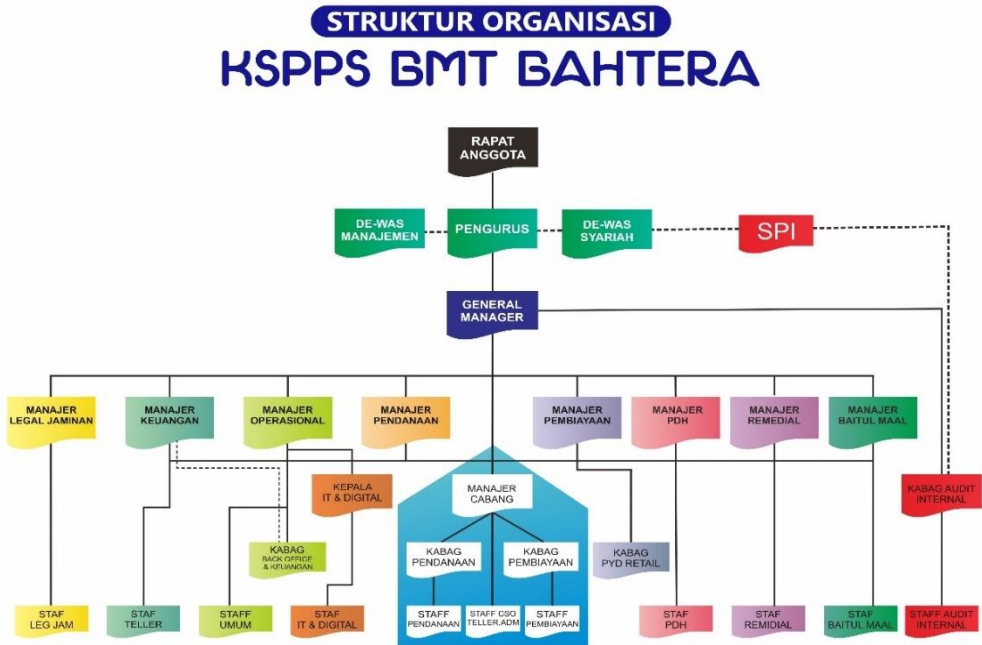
STRUKTUR ORGANISASI
KSPPS BMT BAHTERA

RAPAT ANGGOTA

DE-WAS MANAJEMEN

PENGURUS

DE-WAS SYARIAH

SPI

GENERAL MANAGER

MANAJER LEGAL JAMINAN

MANAJER KEUANGAN

MANAJER OPERASIONAL

MANAJER PENDANAAN

MANAJER PEMBIAYAAN

MANAJER PDH

MANAJER REMEDIAL

MANAJER BAITUL MAAL

KEPALA IT & DIGITAL

MANAJER CABANG

KABAG AUDIT INTERNAL

KABAG BACK OFFICE & KEUANGAN

KABAG PENDANAAN

KABAG PEMBIAYAAN

KABAG PYD RETAIL

STAF LEG JAM

STAF TELLER

STAFF UMUM

STAF IT & DIGITAL

STAFF PENDANAAN

STAFF CSO TELLER, ADM

STAFF PEMBIAYAAN

STAF PDH

STAF REMIDIAL

STAF BAITUL MAAL

STAFF AUDIT INTERNAL